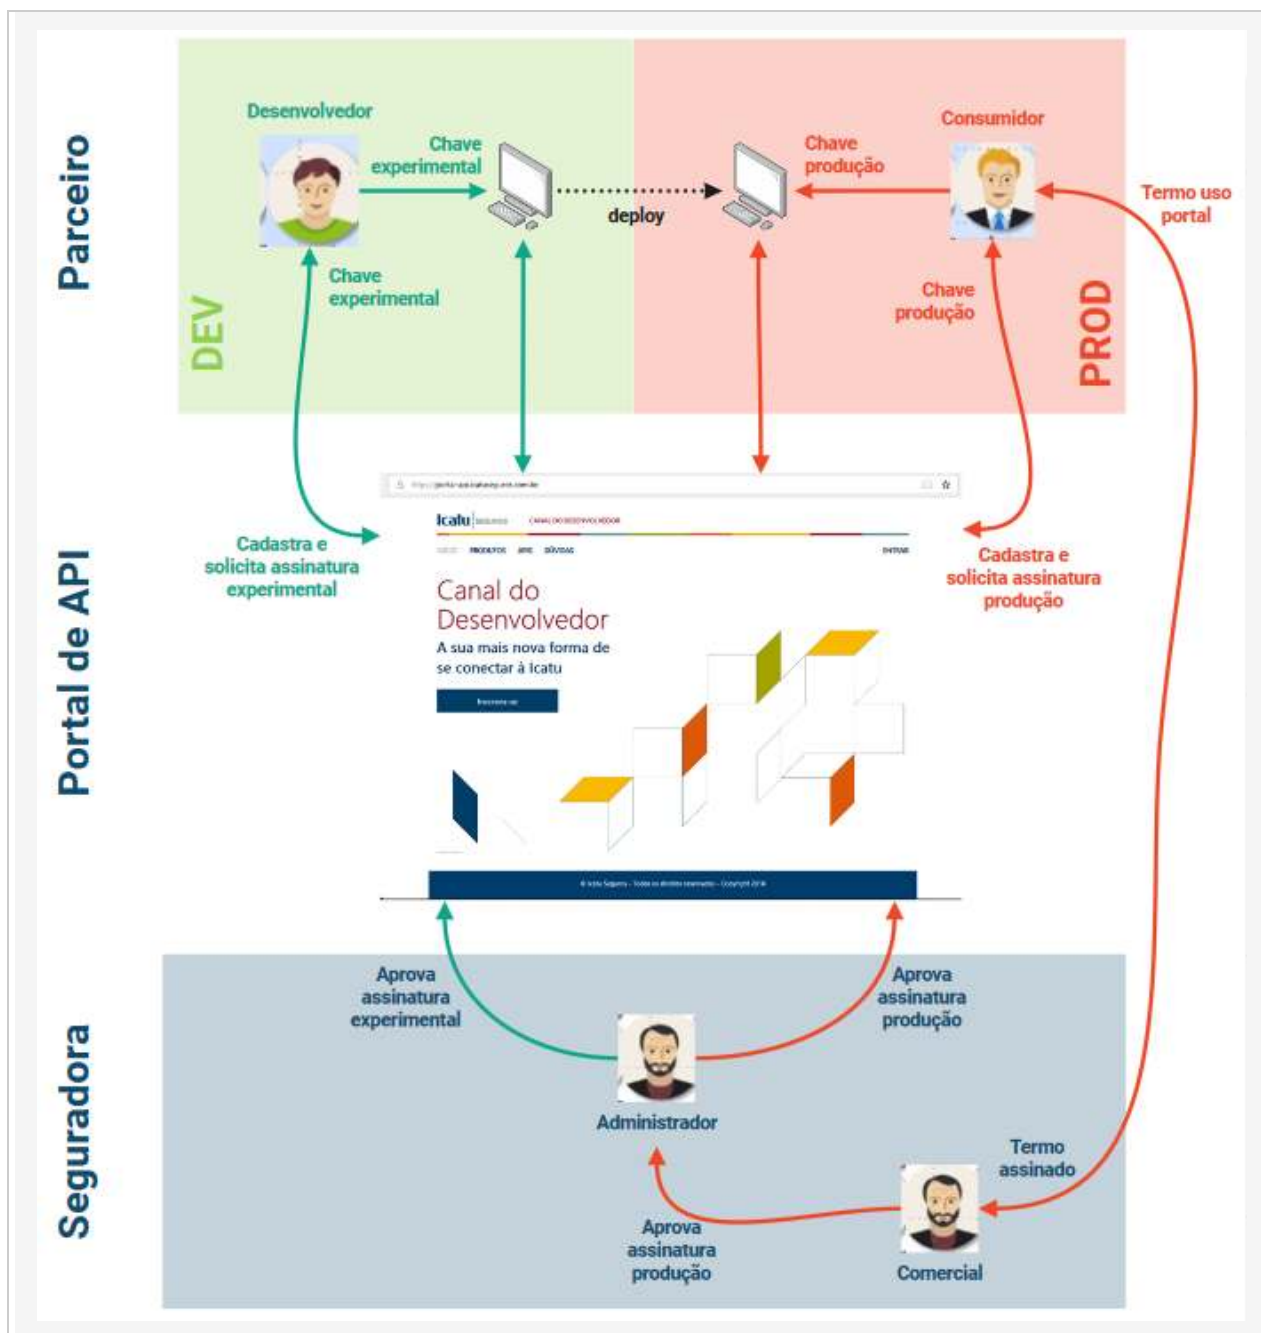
Parceiro

DEV

PROD

Desenvolvedor

Chave experimental

deploy

Chave produção

Consumidor

Termo uso portal

Chave experimental

Chave produção

Portal de API

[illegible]

Icatu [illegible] CANAL DO DESENVOLVEDOR

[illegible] PRODUTOS APIS DÚVIDAS ENTRAR

Canal do Desenvolvedor

A sua mais nova forma de se conectar à Icatu

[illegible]

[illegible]

Cadastra e solicita assinatura experimental

Cadastra e solicita assinatura produção

Seguradora

Aprova assinatura experimental

Aprova assinatura produção

Administrador

Termo assinado

Aprova assinatura produção

Comercial